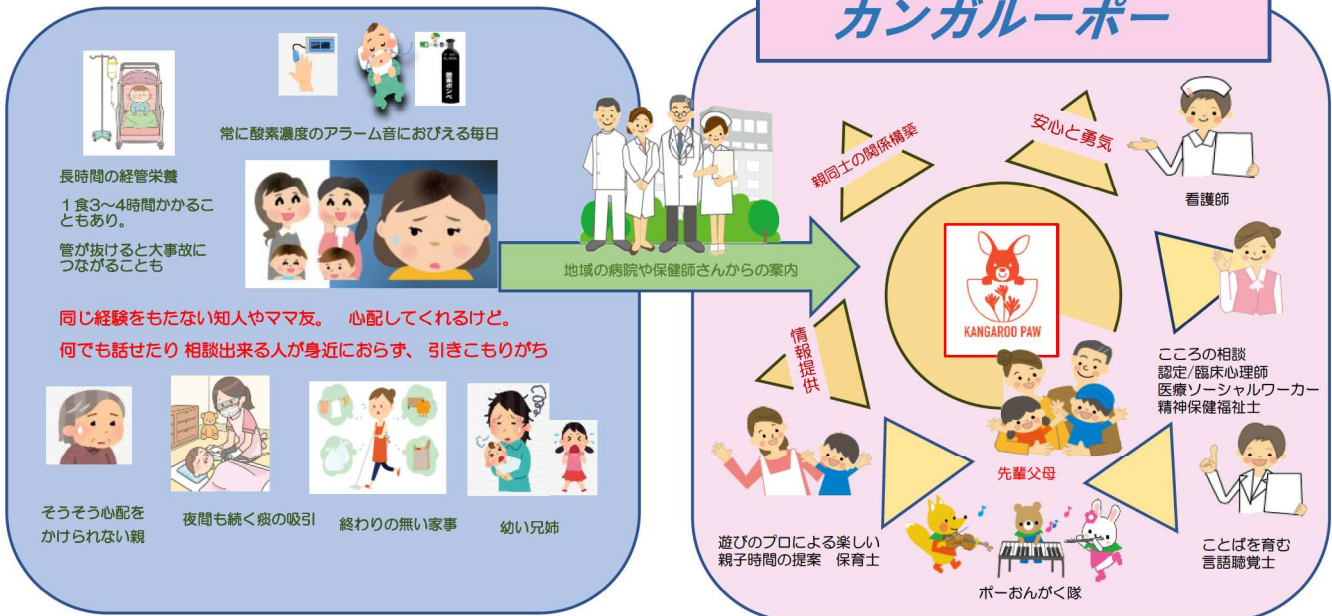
カンガルーポー

常に酸素濃度のアラーム音におびえる毎日

酸素ボンベ

長時間の経管栄養

１食3～4時間かかることもあり。

管が抜けると大事故につながることも

同じ経験をもたない知人やママ友。 心配してくれるけど。

何でも話せたり 相談出来る人が身近におらず、 引きこもりがち

そうそう心配をかけられない親

夜間も続く痰の吸引

終わりの無い家事

幼い兄姉

地域の病院や保健師さんからの案内

親同士の関係構築

安心と勇気

情報提供

KANGAROO PAW

先輩父母

看護師

こころの相談
認定/臨床心理師
医療ソーシャルワーカー
精神保健福祉士

遊びのプロによる楽しい親子時間の提案 保育士

ポーおんがく隊

ことばを育む
言語聴覚士